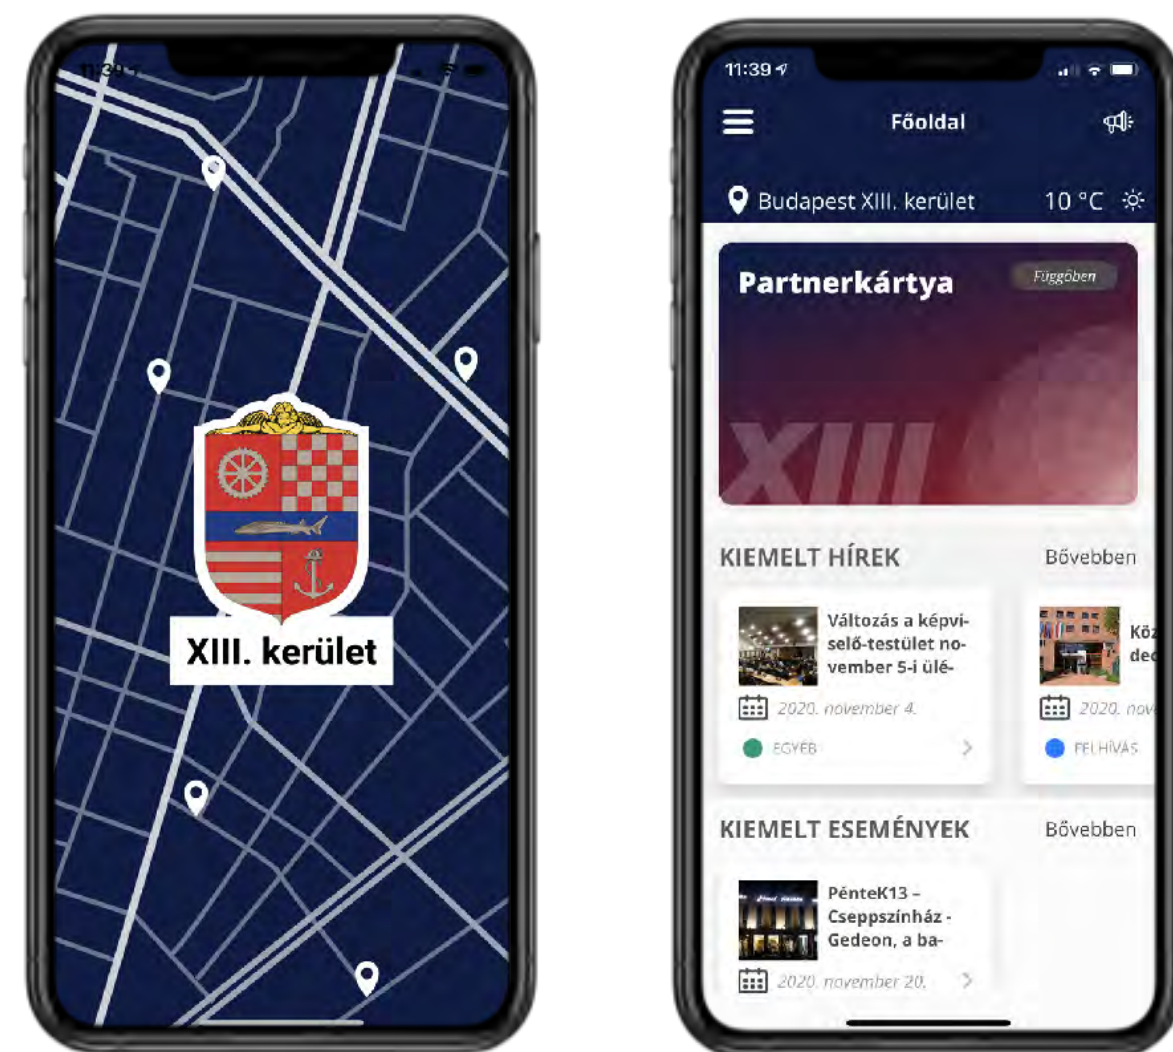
11:39

XIII. kerület

11:39

Főoldal

Budapest XIII. kerület

10 °C

Partnerkártya

Függőben

XIII

KIEMELT HÍREK

Bővebben

Változás a képviselő-testület november 5-i ülé-

2020. november 4.

EGYÉB

Köz ded

2020. nov

FELHÍVÁS

KIEMELT ESEMÉNYEK

Bővebben

PénteK13 – Cseppszínház - Gedeon, a ba-

2020. november 20.